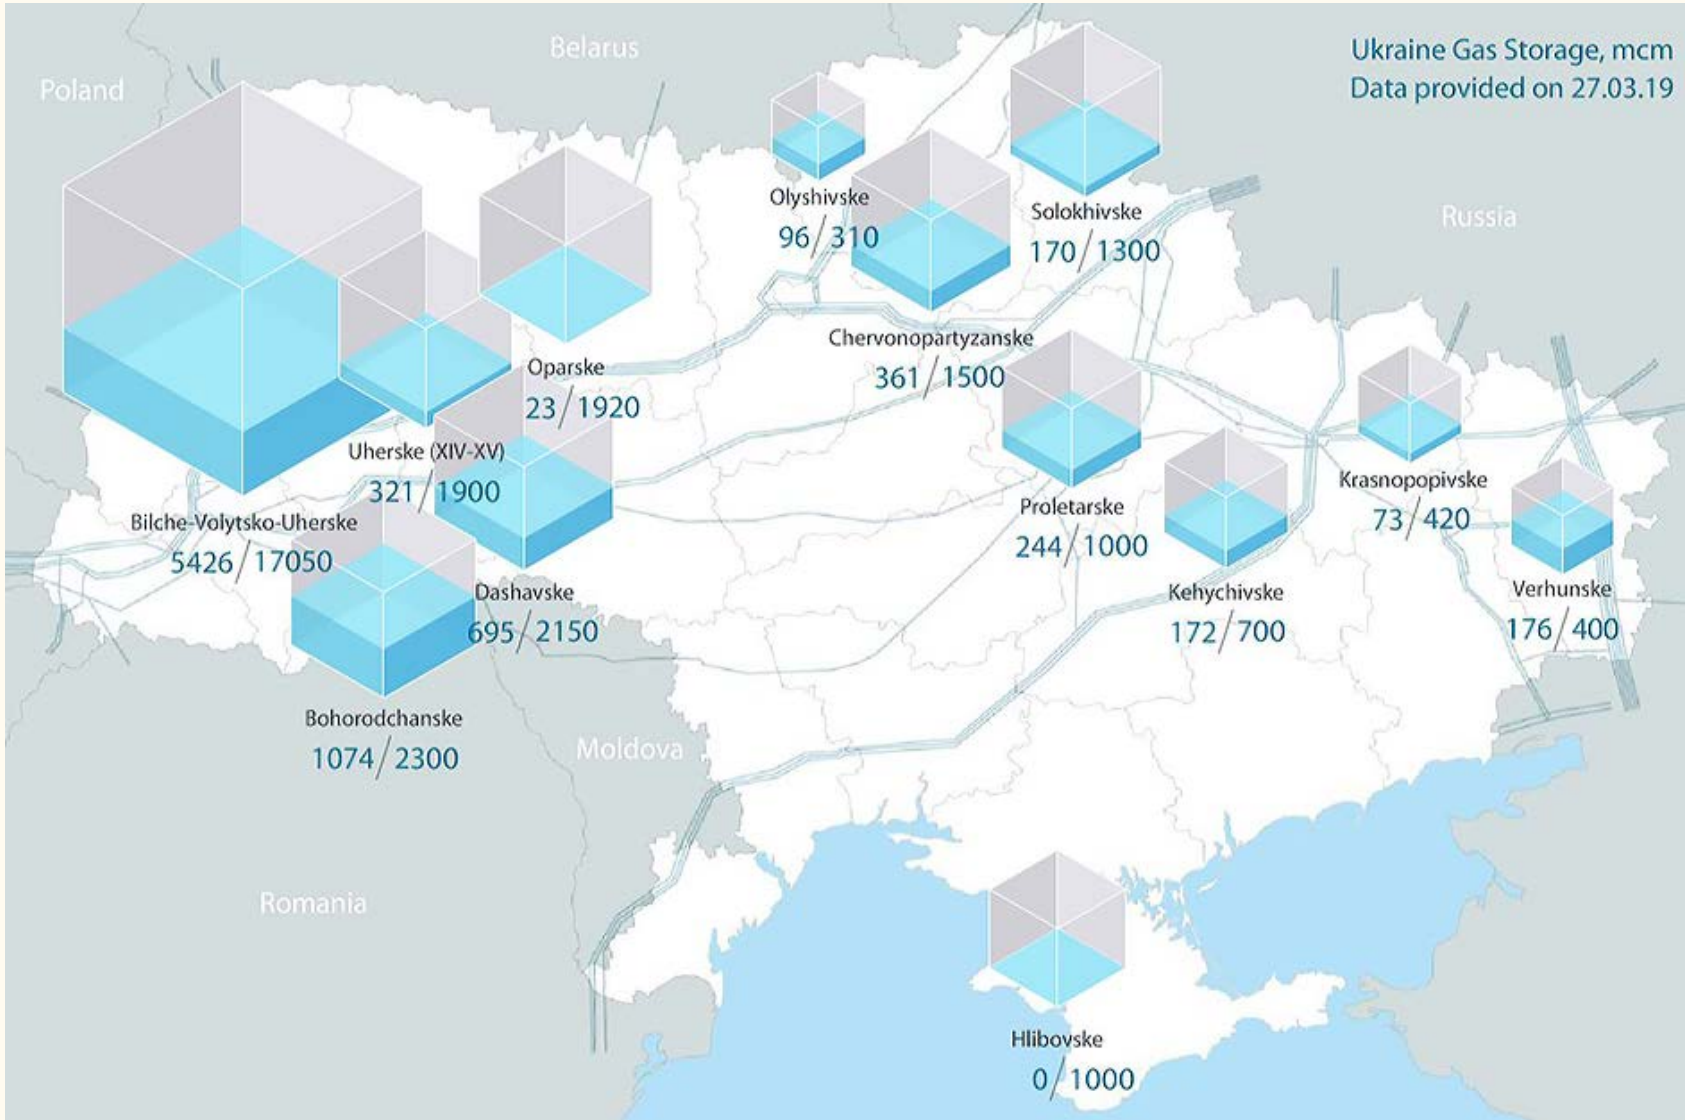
Ukraine Gas Storage, mcm
Data provided on 27.03.19

Poland

Belarus

Russia

Olyshivske
96/310

Solokhivske
170/1300

Chervonopartyzanske
361/1500

Oparske
23/1920

Uherske (XIV-XV)
321/1900

Bilche-Volytsko-Uherske
5426/17050

Dashavske
695/2150

Bohorodchanske
1074/2300

Proletarske
244/1000

Kehychivske
172/700

Krasnopopivske
73/420

Verhunske
176/400

Moldova

Romania

Hlibovske
0/1000